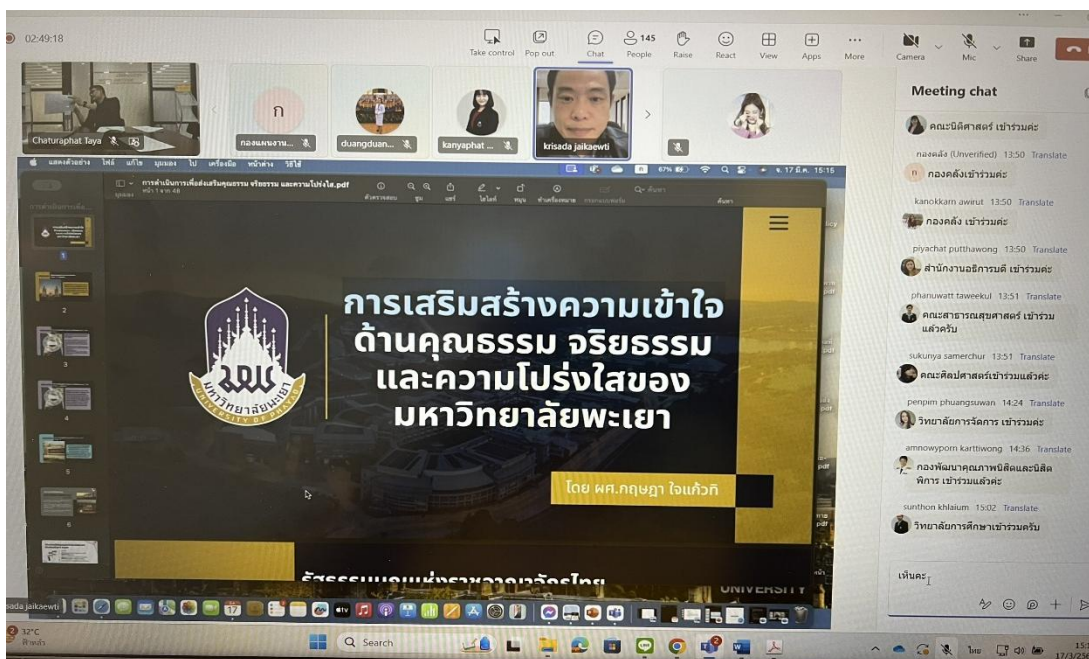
02:49:18

Take control Pop out Chat 145 People Raise React View Apps More Camera Mic Share

Chaturaphat Taya
ก
กองแผนงาน...
duangduan...
kanyaphat ...
krisada jaikaewti

การดำเนินการเพื่อส่งเสริมคุณธรรม จริยธรรม และความโปร่งใส.pdf

การเสริมสร้างความเข้าใจ ด้านคุณธรรม จริยธรรม และความโปร่งใสของ มหาวิทยาลัยพะเยา

โดย ผศ.กฤษฎา ใจแก้วทิ

มหาวิทยาลัยพะเยา
UNIVERSITY OF PHAYAO

UNIVERSITY

Meeting chat

คณะนิติศาสตร์ เข้าร่วมค่ะ

กองคลัง (Unverified) 13:50 Translate
กองคลังเข้าร่วมค่ะ

kanokkarn awirut 13:50 Translate
กองคลัง เข้าร่วมค่ะ

piyachat putthawong 13:50 Translate
สำนักงานอธิการบดี เข้าร่วมค่ะ

phanuwatt taweekul 13:51 Translate
คณะสาธารณสุขศาสตร์ เข้าร่วมแล้วครับ

sukunya samerchur 13:51 Translate
คณะศิลปศาสตร์เข้าร่วมแล้วค่ะ

penpim phuangsuwan 14:24 Translate
วิทยาลัยการจัดการ เข้าร่วมค่ะ

amnowyporn karttiwong 14:36 Translate
กองพัฒนาคุณภาพนิสิตและนิสิตพิการ เข้าร่วมแล้วค่ะ

sunthon khlaium 15:02 Translate
วิทยาลัยการศึกษาเข้าร่วมครับ

เห็นคะ

32°C
Search